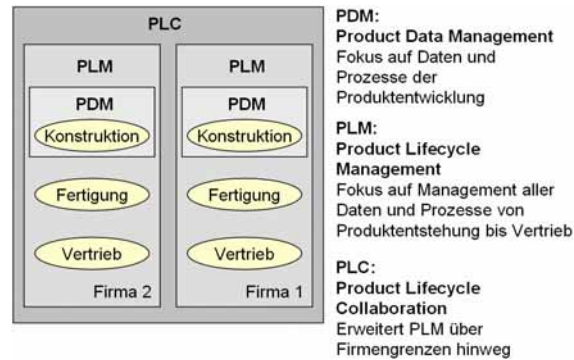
PLC

PLM

PDM

Konstruktion

Fertigung

Vertrieb

Firma 2

PLM

PDM

Konstruktion

Fertigung

Vertrieb

Firma 1

PDM:
Product Data Management
Fokus auf Daten und Prozesse der Produktentwicklung

PLM:
Product Lifecycle Management
Fokus auf Management aller Daten und Prozesse von Produktentstehung bis Vertrieb

PLC:
Product Lifecycle Collaboration
Erweitert PLM über Firmengrenzen hinweg